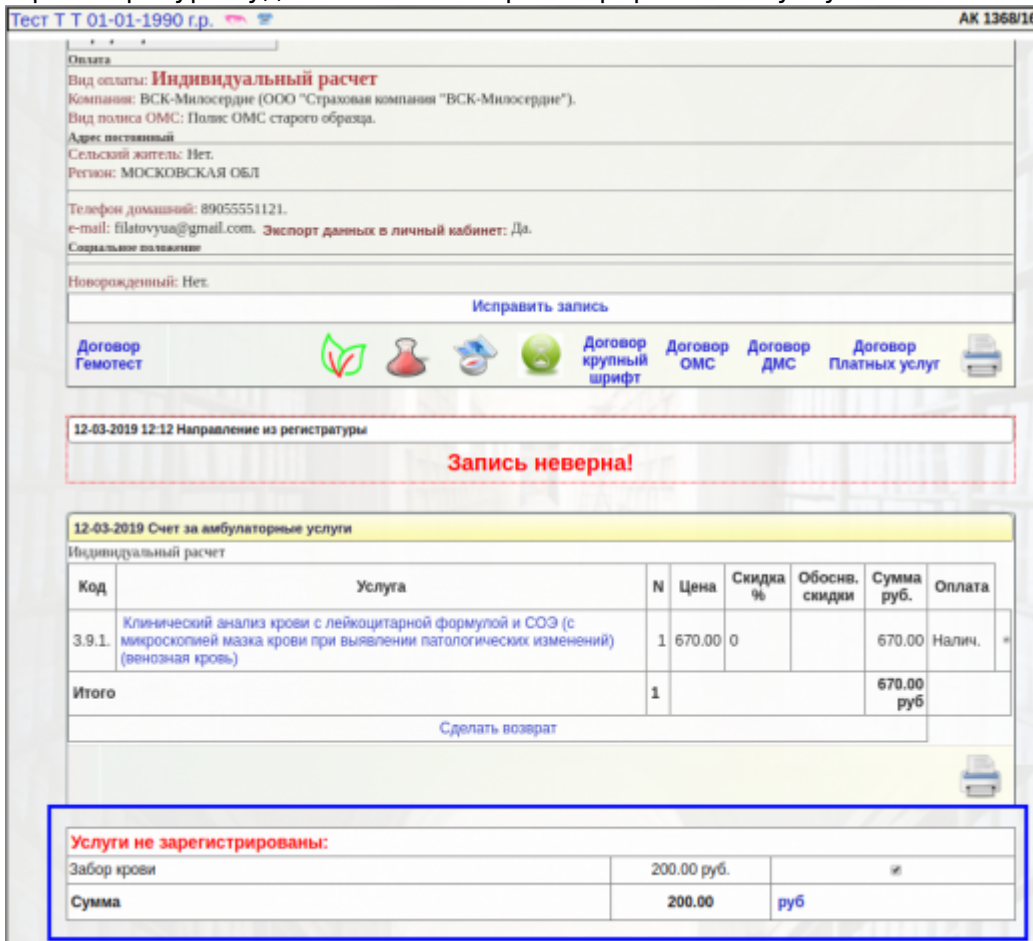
Тест Т Т 01-01-1990 г.р.

АК 1368/1

Оплата

Вид оплаты: Индивидуальный расчет

Компания: ВСК-Милосердие (ООО "Страховая компания "ВСК-Милосердие").

Вид полиса ОМС: Полис ОМС старого образца.

Адрес постоянный

Сельский житель: Нет.

Регион: МОСКОВСКАЯ ОБЛ

Телефон домашний: 89055551121.

e-mail: filatovyua@gmail.com. Экспорт данных в личный кабинет: Да.

Социальное положение

Новорожденный: Нет.

Исправить запись

Договор Гемотест

Договор крупный шрифт

Договор ОМС

Договор ДМС

Договор Платных услуг

12-03-2019 12:12 Направление из регистратуры

Запись неверна!

12-03-2019 Счет за амбулаторные услуги

Индивидуальный расчет

| Код | Услуга | N | Цена | Скидка % | Обоснв. скидки | Сумма руб. | Оплата |
|---|---|---|---|---|---|---|---|
| 3.9.1. | Клинический анализ крови с лейкоцитарной формулой и СОЭ (с микроскопией мазка крови при выявлении патологических изменений) (венозная кровь) | 1 | 670.00 | 0 | | 670.00 | Налич. |
| Итого | | 1 | | | | 670.00 руб | |

Сделать возврат

Услуги не зарегистрированы:

| Забор крови | 200.00 руб. | |
|---|---|---|
| Сумма | 200.00 | руб |